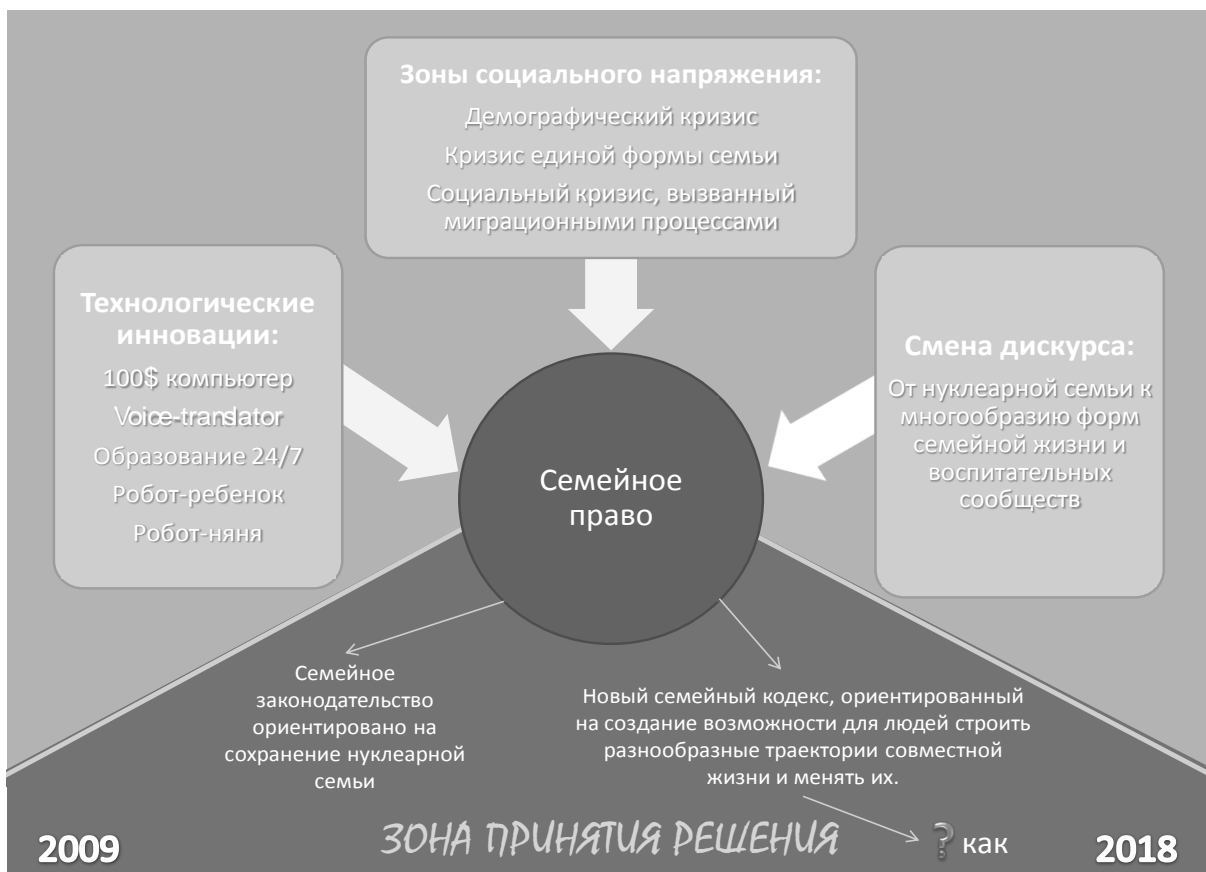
Зоны социального напряжения:

Демографический кризис

Кризис единой формы семьи

Социальный кризис, вызванный миграционными процессами

Технологические инновации:

100$ компьютер

Voice-translator

Образование 24/7

Робот-ребенок

Робот-няня

Смена дискурса:

От нуклеарной семьи к многообразию форм семейной жизни и воспитательных сообществ

Семейное право

Семейное законодательство ориентировано на сохранение нуклеарной семьи

Новый семейный кодекс, ориентированный на создание возможности для людей строить разнообразные траектории совместной жизни и менять их.

2009

ЗОНА ПРИНЯТИЯ РЕШЕНИЯ

? как

2018